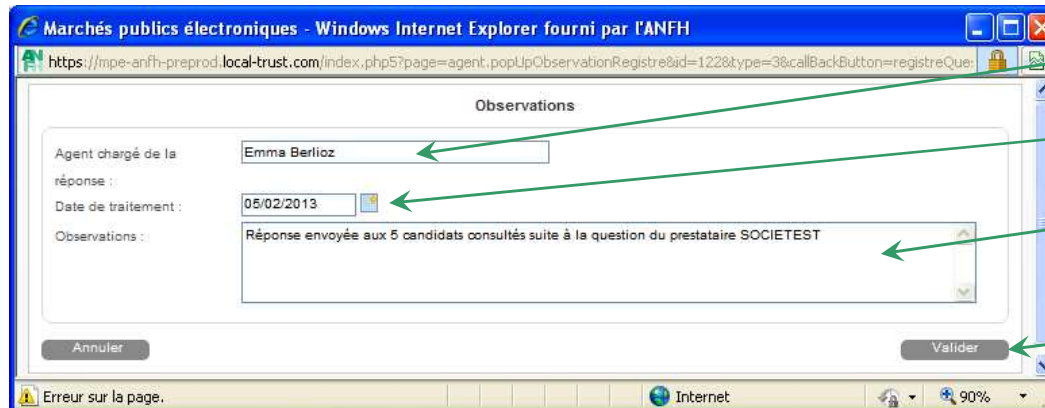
Marchés publics électroniques - Windows Internet Explorer fourni par l'ANFH

https://mpe-anfh-preprod.local-trust.com/index.php5?page=agent.popUpObservationRegistre&id=1228&type=3&callBackButton=registreQue:

Observations

Agent chargé de la réponse : Emma Berlioz

Date de traitement : 05/02/2013

Observations : Réponse envoyée aux 5 candidats consultés suite à la question du prestataire SOCIETEST

Annuler

Valider

Erreur sur la page.

Internet

90%